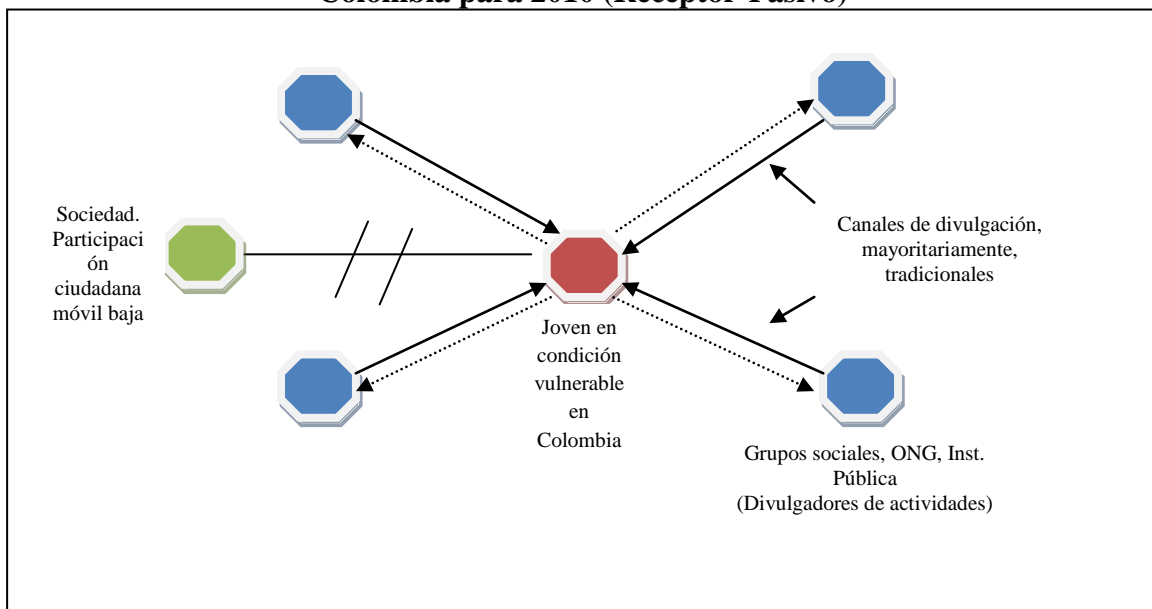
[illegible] Colombia para 2010 (Receptor Pasivo)

Sociedad. Participación ciudadana móvil baja

Canales de divulgación, mayoritariamente, tradicionales

Joven en condición vulnerable en Colombia

Grupos sociales, ONG, Inst. Pública (Divulgadores de actividades)